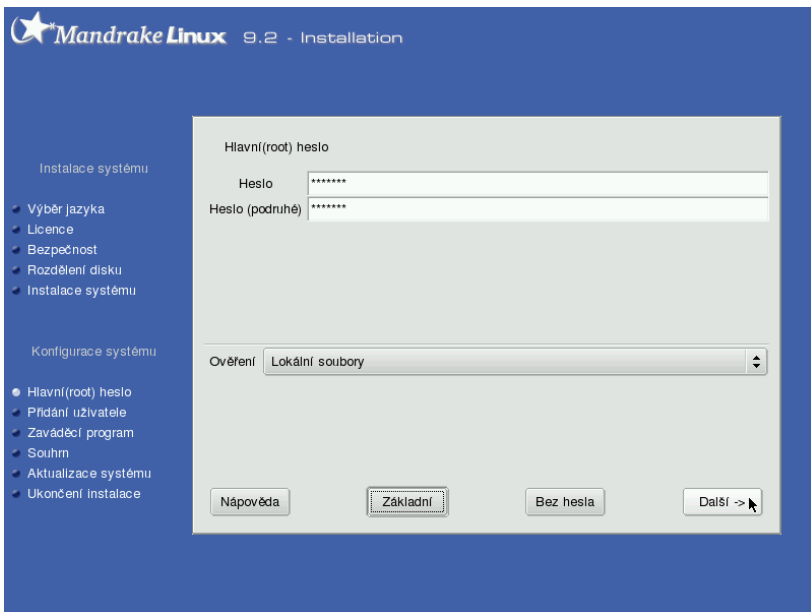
Mandrake Linux 9.2 - Installation

Instalace systému

Výběr jazyka
Licence
Bezpečnost
Rozdělení disku
Instalace systému

Konfigurace systému

Hlavní(root) heslo
Přidání uživatele
Zaváděcí program
Souhrn
Aktualizace systému
Ukončení instalace

Hlavní(root) heslo

Heslo *******
Heslo (podruhé) *******

Ověření Lokální soubory

Nápověda
Základní
Bez hesla
Další ->